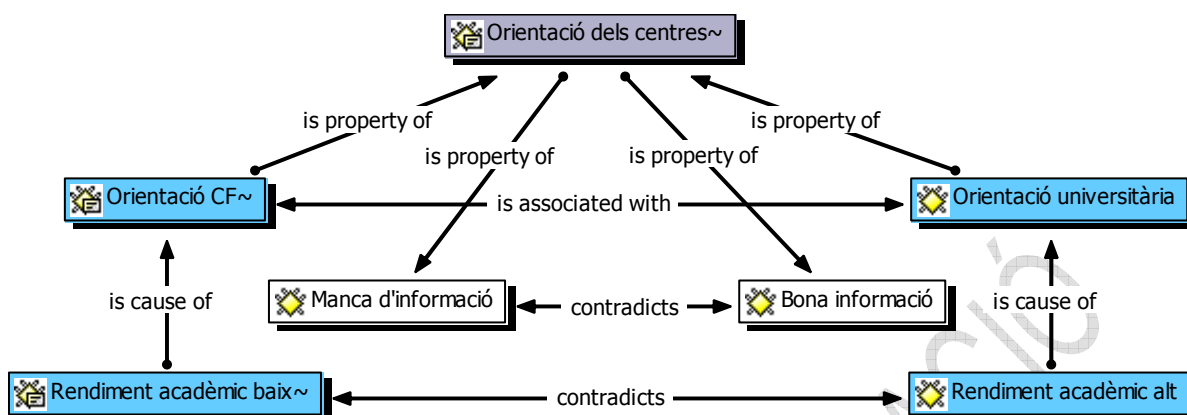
Orientació dels centres~

is property of

is property of

is property of

is property of

Orientació CF~

is associated with

Orientació universitària

Manca d'informació

contradicts

Bona informació

is cause of

is cause of

Rendiment acadèmic baix~

contradicts

Rendiment acadèmic alt